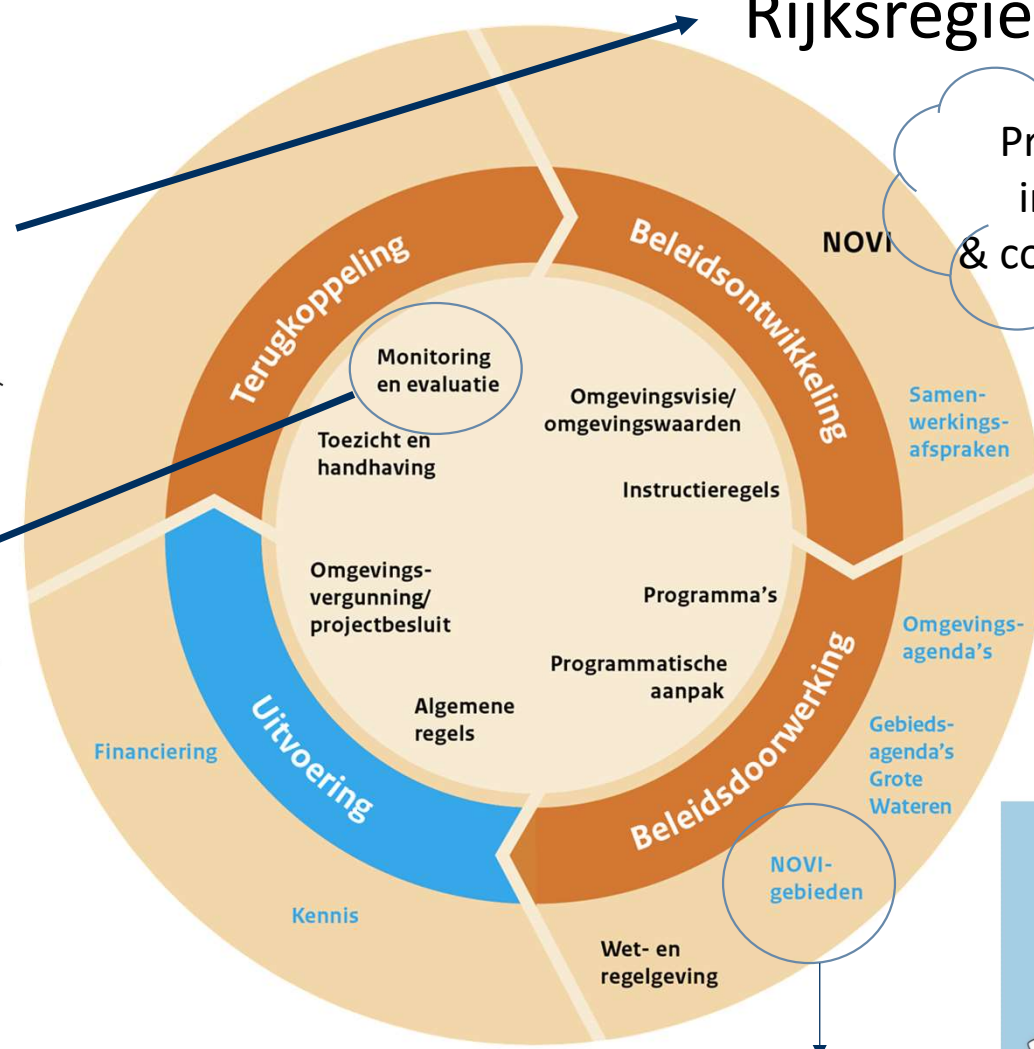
Rijksregie

Pr
ir
& co

NOVI

Terugkoppeling

Beleidsontwikkeling

Monitoring en evaluatie

Omgevingsvisie/ omgevingswaarden

Toezicht en handhaving

Instructieregels

Samenwerkingsafspraken

Omgevingsvergunning/ projectbesluit

Programma's

Omgevingsagenda's

Programmatische aanpak

Algemene regels

Uitvoering

Beleidsdoorwerking

Gebiedsagenda's Grote Wateren

Financiering

NOVI-gebieden

Kennis

Wet- en regelgeving